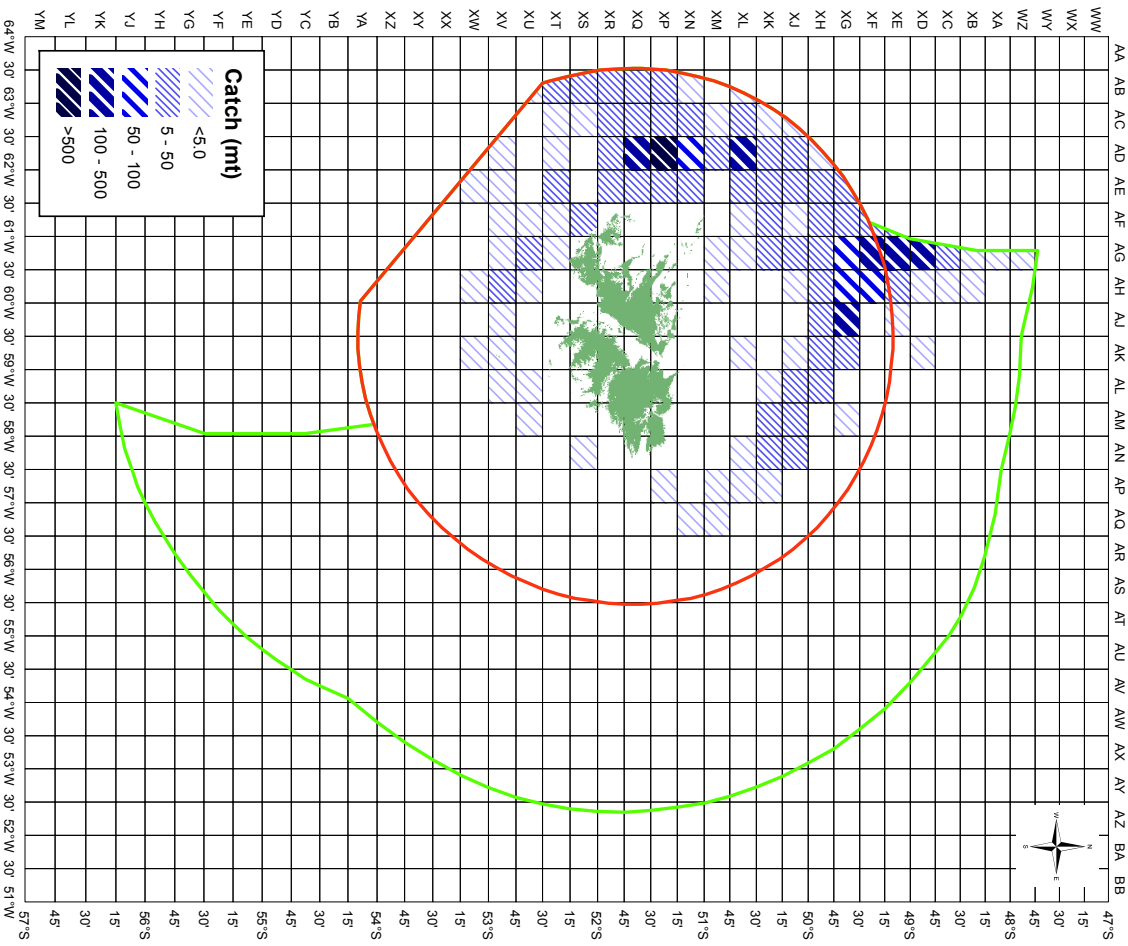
Catch (mt)
<5.0
5 - 50
50 - 100
100 - 500
>500

AA AB AC AD AE AF AG AH AJ AK AL AM AN AP AQ AR AS AT AU AV AW AX AY AZ BA BB

WW WX WY WZ XA XB XC XD XE XF XG XH XJ XK XL XM XN XP XQ XR XS XT XU XV XW XX XY XZ YA YB YC YD YE YF YG YH YJ YK YL YM

64°W 30' 63°W 30' 62°W 30' 61°W 30' 60°W 30' 59°W 30' 58°W 30' 57°W 30' 56°W 30' 55°W 30' 54°W 30' 53°W 30' 52°W 30' 51°W

47°S 15' 30' 45' 48°S 15' 30' 45' 49°S 15' 30' 45' 50°S 15' 30' 45' 51°S 15' 30' 45' 52°S 15' 30' 45' 53°S 15' 30' 45' 54°S 15' 30' 45' 55°S 15' 30' 45' 56°S 15' 30' 45' 57°S

N E S W